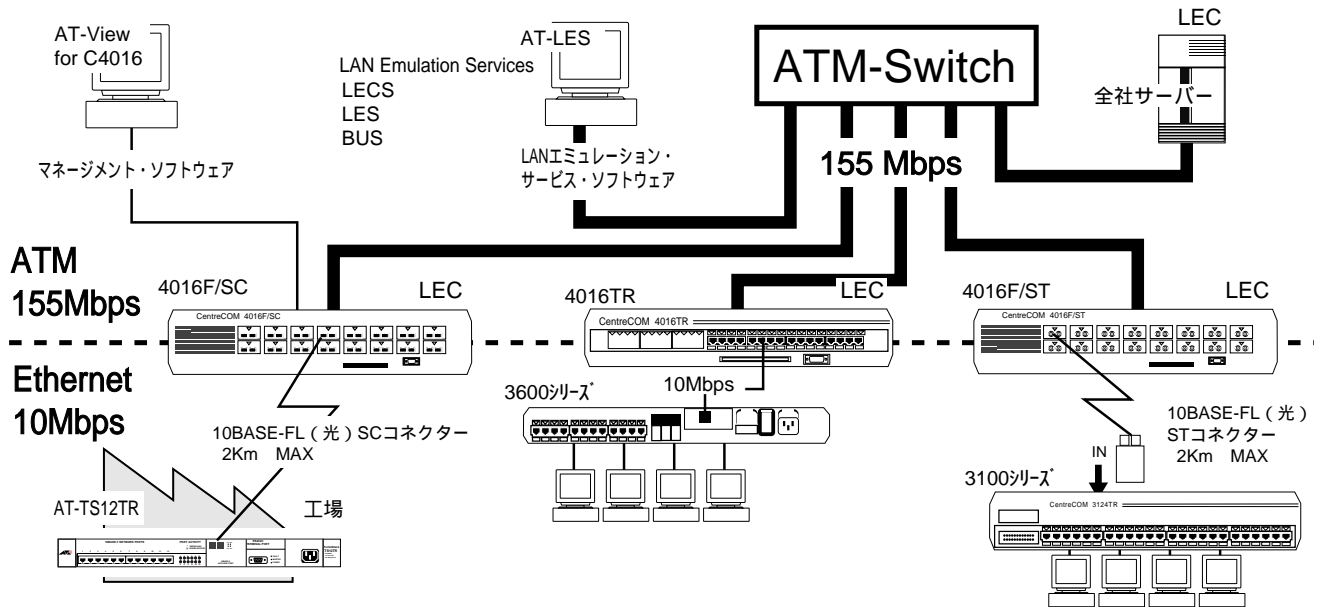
AT-View for C4016

マネージメント・ソフトウェア

LAN Emulation Services
LECS
LES
BUS

AT-LES

LANエミュレーション・サービス・ソフトウェア

ATM-Switch

LEC

全社サーバー

155 Mbps

ATM
155Mbps

Ethernet
10Mbps

4016F/SC

LEC

CentreCOM 4016F/SC

4016TR

LEC

CentreCOM 4016TR

4016F/ST

LEC

CentreCOM 4016F/ST

3600ｼﾘｰｽﾞ

10Mbps

10BASE-FL（光）SCコネクター
2Km MAX

10BASE-FL（光）
STコネクター
2Km MAX

IN

AT-TS12TR

工場

3100ｼﾘｰｽﾞ

CentreCOM 3124TR